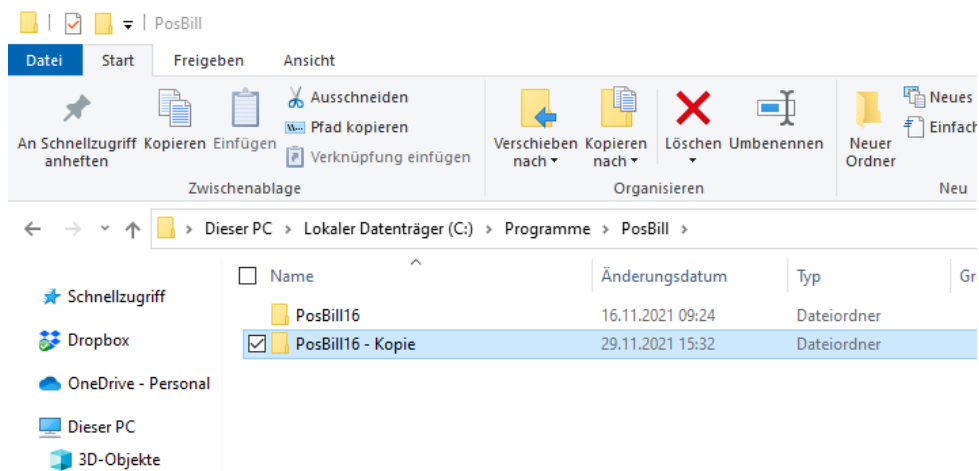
PosBill

Datei Start Freigeben Ansicht

An Schnellzugriff anheften Kopieren Einfügen Ausschneiden Pfad kopieren Verknüpfung einfügen
Zwischenablage

Verschieben nach Kopieren nach Löschen Umbenennen
Organisieren

Neuer Ordner Neues Einfach
Neu

Dieser PC > Lokaler Datenträger (C:) > Programme > PosBill >

Schnellzugriff
Dropbox
OneDrive - Personal
Dieser PC
3D-Objekte

| Name | Änderungsdatum | Typ | Gr |
|---|---|---|---|
| PosBill16 | 16.11.2021 09:24 | Dateiordner | |
| PosBill16 - Kopie | 29.11.2021 15:32 | Dateiordner | |